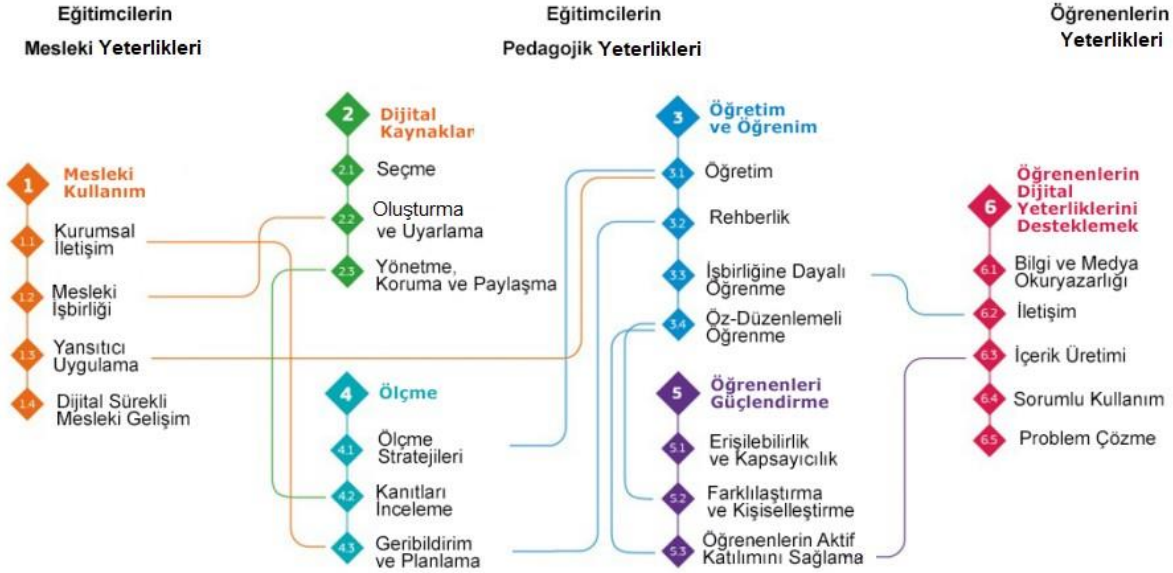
Eğitimcilerin
Mesleki Yeterlikleri

Eğitimcilerin
Pedagojik Yeterlikleri

Öğrenenlerin
Yeterlikleri

1 Mesleki Kullanım
1.1 Kurumsal İletişim
1.2 Mesleki İşbirliği
1.3 Yansıtıcı Uygulama
1.4 Dijital Sürekli Mesleki Gelişim

2 Dijital Kaynaklar
2.1 Seçme
2.2 Oluşturma ve Uyarlama
2.3 Yönetme, Koruma ve Paylaşma

4 Ölçme
4.1 Ölçme Stratejileri
4.2 Kanıtları İnceleme
4.3 Geribildirim ve Planlama

3 Öğretim ve Öğrenim
3.1 Öğretim
3.2 Rehberlik
3.3 İşbirliğine Dayalı Öğrenme
3.4 Öz-Düzenlemeli Öğrenme

5 Öğrenenleri Güçlendirme
5.1 Erişilebilirlik ve Kapsayıcılık
5.2 Farklılaştırma ve Kişiselleştirme
5.3 Öğrenenlerin Aktif Katılımını Sağlama

6 Öğrenenlerin Dijital Yeterliklerini Desteklemek
6.1 Bilgi ve Medya Okuryazarlığı
6.2 İletişim
6.3 İçerik Üretimi
6.4 Sorumlu Kullanım
6.5 Problem Çözme